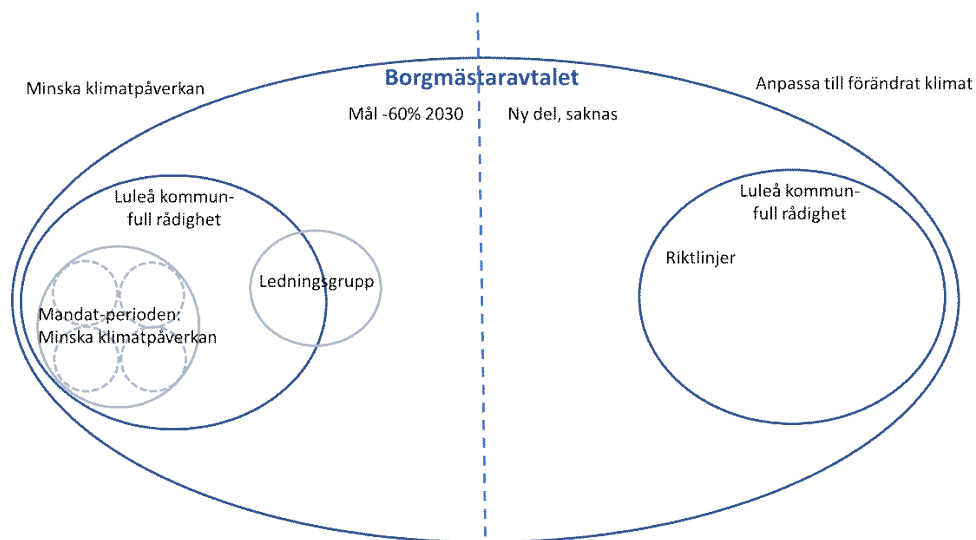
Minska klimatpåverkan

Borgmästaravtalet

Anpassa till förändrat klimat

Mål -60% 2030

Ny del, saknas

Luleå kommun- full rådighet

Ledningsgrupp

Mandat-perioden: Minska klimatpåverkan

Luleå kommun- full rådighet

Riktlinjer